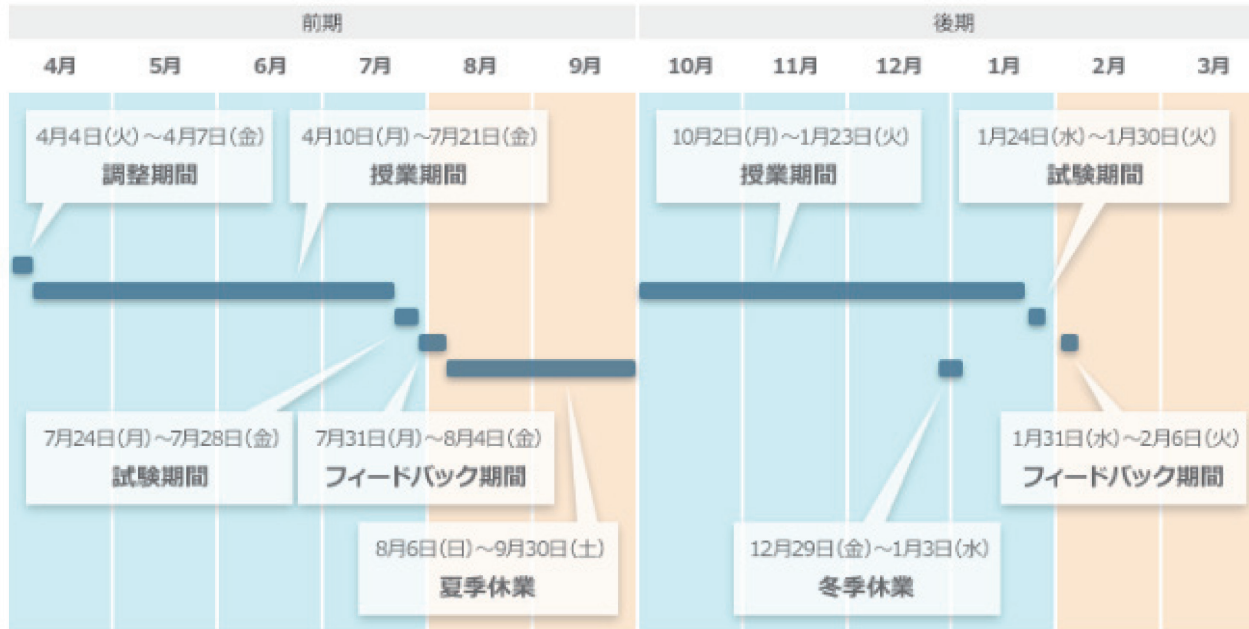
前期

後期

4月 5月 6月 7月 8月 9月 10月 11月 12月 1月 2月 3月

4月4日(火)～4月7日(金)
調整期間

4月10日(月)～7月21日(金)
授業期間

10月2日(月)～1月23日(火)
授業期間

1月24日(水)～1月30日(火)
試験期間

7月24日(月)～7月28日(金)
試験期間

7月31日(月)～8月4日(金)
フィードバック期間

1月31日(水)～2月6日(火)
フィードバック期間

8月6日(日)～9月30日(土)
夏季休業

12月29日(金)～1月3日(水)
冬季休業